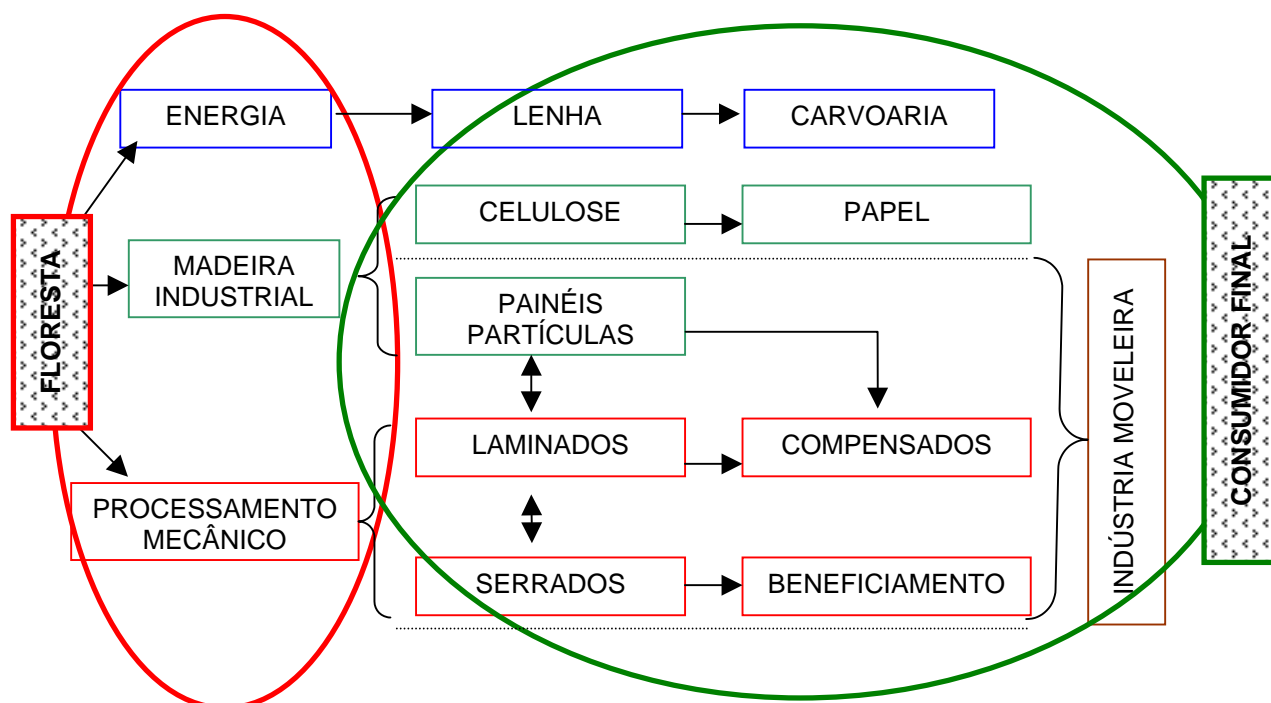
FLORESTA

ENERGIA

LENHA

CARVOARIA

CELULOSE

PAPEL

MADEIRA INDUSTRIAL

PAINÉIS PARTÍCULAS

LAMINADOS

COMPENSADOS

PROCESSAMENTO MECÂNICO

SERRADOS

BENEFICIAMENTO

INDÚSTRIA MOVELEIRA

CONSUMIDOR FINAL